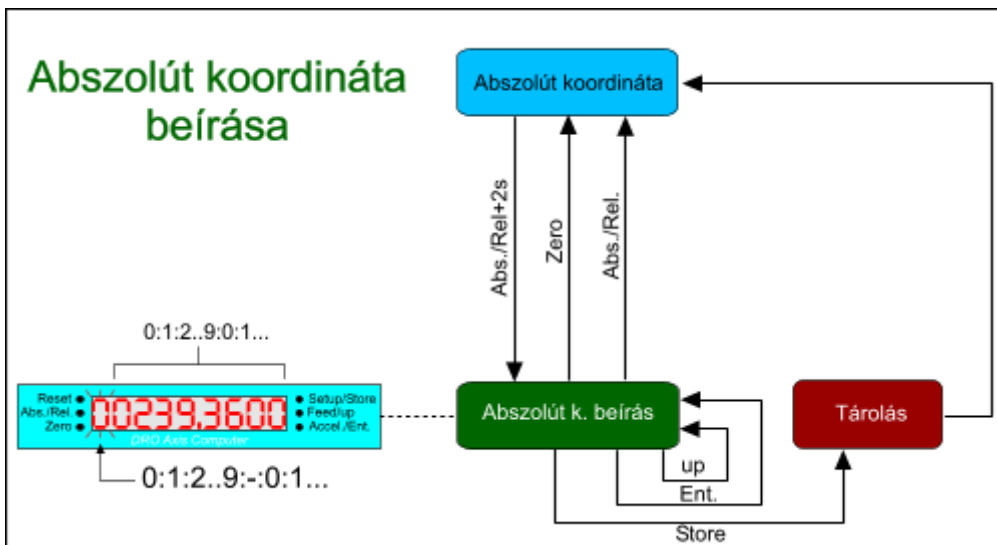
Abszolút koordináta beírása

Abszolút koordináta

Abs./Rel+2s

Zero

Abs./Rel.

0:1:2..9:0:1...

Reset
Abs./Rel
Zero

00239,3600

DRO Axis Computer

Setup/Store
Feed/up
Accel./Ent.

0:1:2..9:-:0:1...

Abszolút k. beírás

up

Ent.

Store

Tárolás